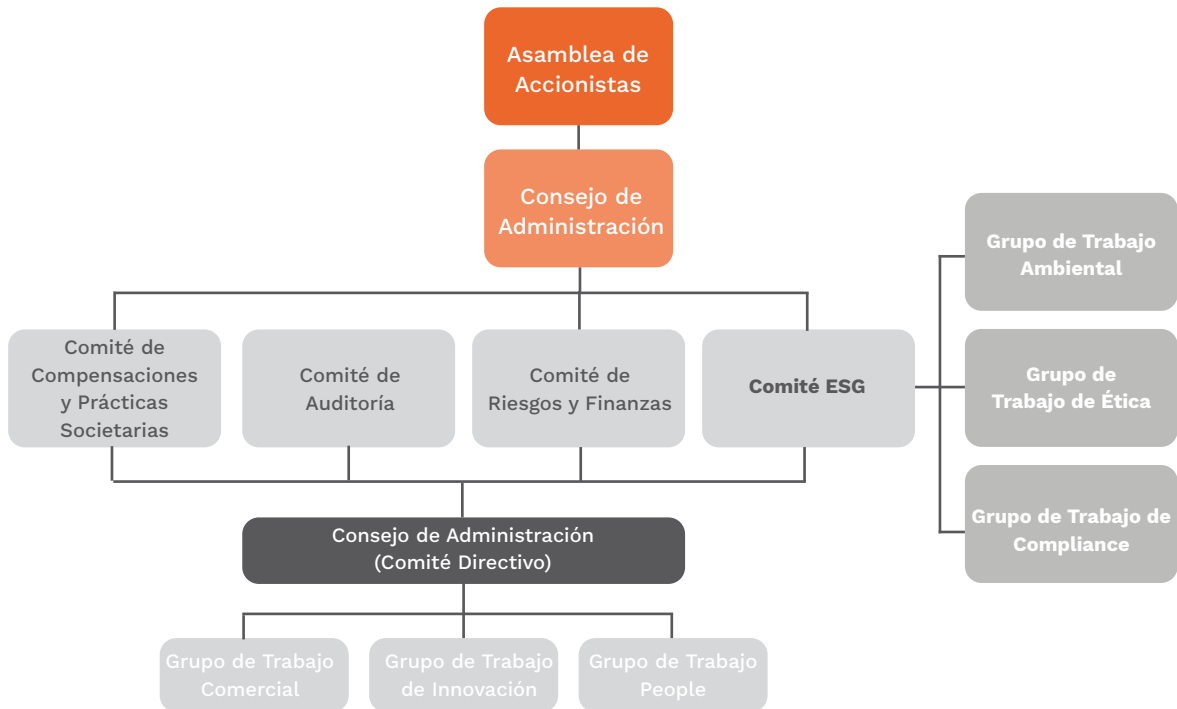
Asamblea de Accionistas

Consejo de Administración

Comité de Compensaciones y Prácticas Societarias

Comité de Auditoría

Comité de Riesgos y Finanzas

Comité ESG

Grupo de Trabajo Ambiental

Grupo de Trabajo de Ética

Grupo de Trabajo de Compliance

Consejo de Administración (Comité Directivo)

Grupo de Trabajo Comercial

Grupo de Trabajo de Innovación

Grupo de Trabajo People